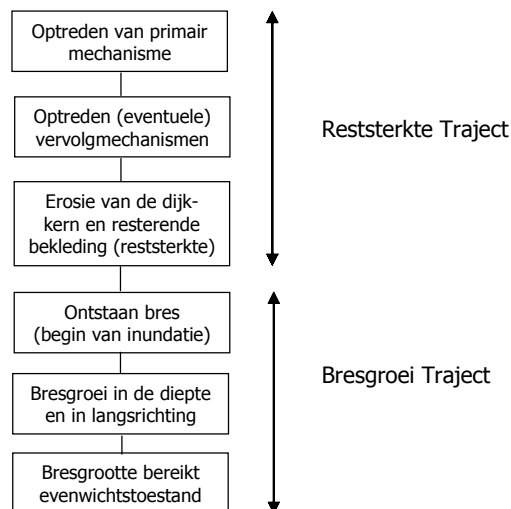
Optreden van primair mechanisme

Optreden (eventuele) vervolgmechanismen

Erosie van de dijk-kern en resterende bekleding (reststerkte)

Reststerkte Traject

Ontstaan bres (begin van inundatie)

Bresgroei in de diepte en in langsrichting

Bresgrootte bereikt evenwichtstoestand

Bresgroei Traject